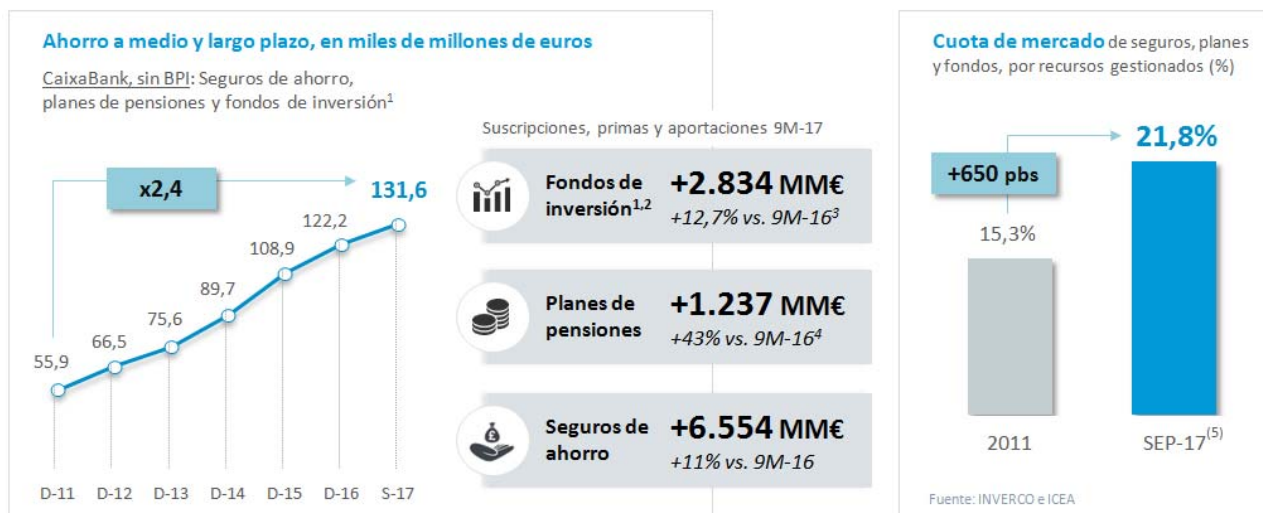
Ahorro a medio y largo plazo, en miles de millones de euros

CaixaBank, sin BPI: Seguros de ahorro, planes de pensiones y fondos de inversión$^1$

x2,4

131,6

122,2

108,9

89,7

75,6

66,5

55,9

D-11 D-12 D-13 D-14 D-15 D-16 S-17

Suscripciones, primas y aportaciones 9M-17

Fondos de inversión$^{1,2}$ +2.834 MM€ +12,7% vs. 9M-16$^3$

Planes de pensiones +1.237 MM€ +43% vs. 9M-16$^4$

Seguros de ahorro +6.554 MM€ +11% vs. 9M-16

Cuota de mercado de seguros, planes y fondos, por recursos gestionados (%)

+650 pbs

21,8%

15,3%

2011

SEP-17$^{(5)}$

Fuente: INVERCO e ICEA